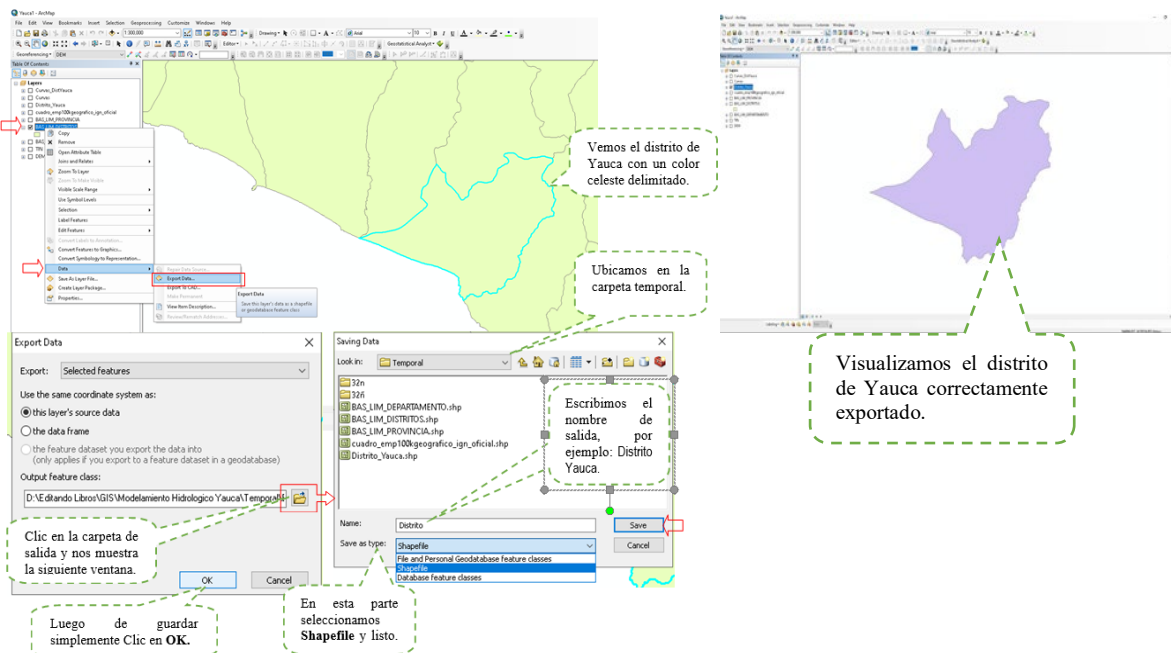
Yauca1 - ArcMap
File Edit View Bookmarks Insert Selection Geoprocessing Customize Windows Help
1:300.000
Drawing
Arial
10
Editor
Georeferencing
Geostatistical Analyst
Table Of Contents
Layers
Curvas_DistYauca
Curvas
Distrito_Yauca
cuadro_emp100kgeografico_ign_oficial
BAS_LIM_PROVINCIA
Copy
Remove
Open Attribute Table
Joins and Relates
Zoom To Layer
Zoom To Make Visible
Visible Scale Range
Use Symbol Levels
Selection
Label Features
Edit Features
Convert Labels to Annotation...
Convert Features to Graphics...
Convert Symbology to Representation...
Data
Save As Layer File...
Create Layer Package...
Properties...
Repair Data Source...
Export Data...
Export To CAD...
Make Permanent
View Item Description...
Review/Rematch Addresses...
Export Data
Save this layer's data as a shapefile or geodatabase feature class

Vemos el distrito de Yauca con un color celeste delimitado.

Ubicamos en la carpeta temporal.

Visualizamos el distrito de Yauca correctamente exportado.

Export Data
Export: Selected features
Use the same coordinate system as:
this layer's source data
the data frame
the feature dataset you export the data into
(only applies if you export to a feature dataset in a geodatabase)
Output feature class:
D:\Editando Libros\GIS\Modelamiento Hidrologico Yauca\Temporal\
OK
Cancel

Clic en la carpeta de salida y nos muestra la siguiente ventana.

Luego de guardar simplemente Clic en OK.

Saving Data
Look in: Temporal
32n
32ñ
BAS_LIM_DEPARTAMENTO.shp
BAS_LIM_DISTRITOS.shp
BAS_LIM_PROVINCIA.shp
cuadro_emp100kgeografico_ign_oficial.shp
Distrito_Yauca.shp
Name: Distrito
Save as type: Shapefile
File and Personal Geodatabase feature classes
Shapefile
Database feature classes
Save
Cancel

Escribimos el nombre de salida, por ejemplo: Distrito Yauca.

En esta parte seleccionamos Shapefile y listo.